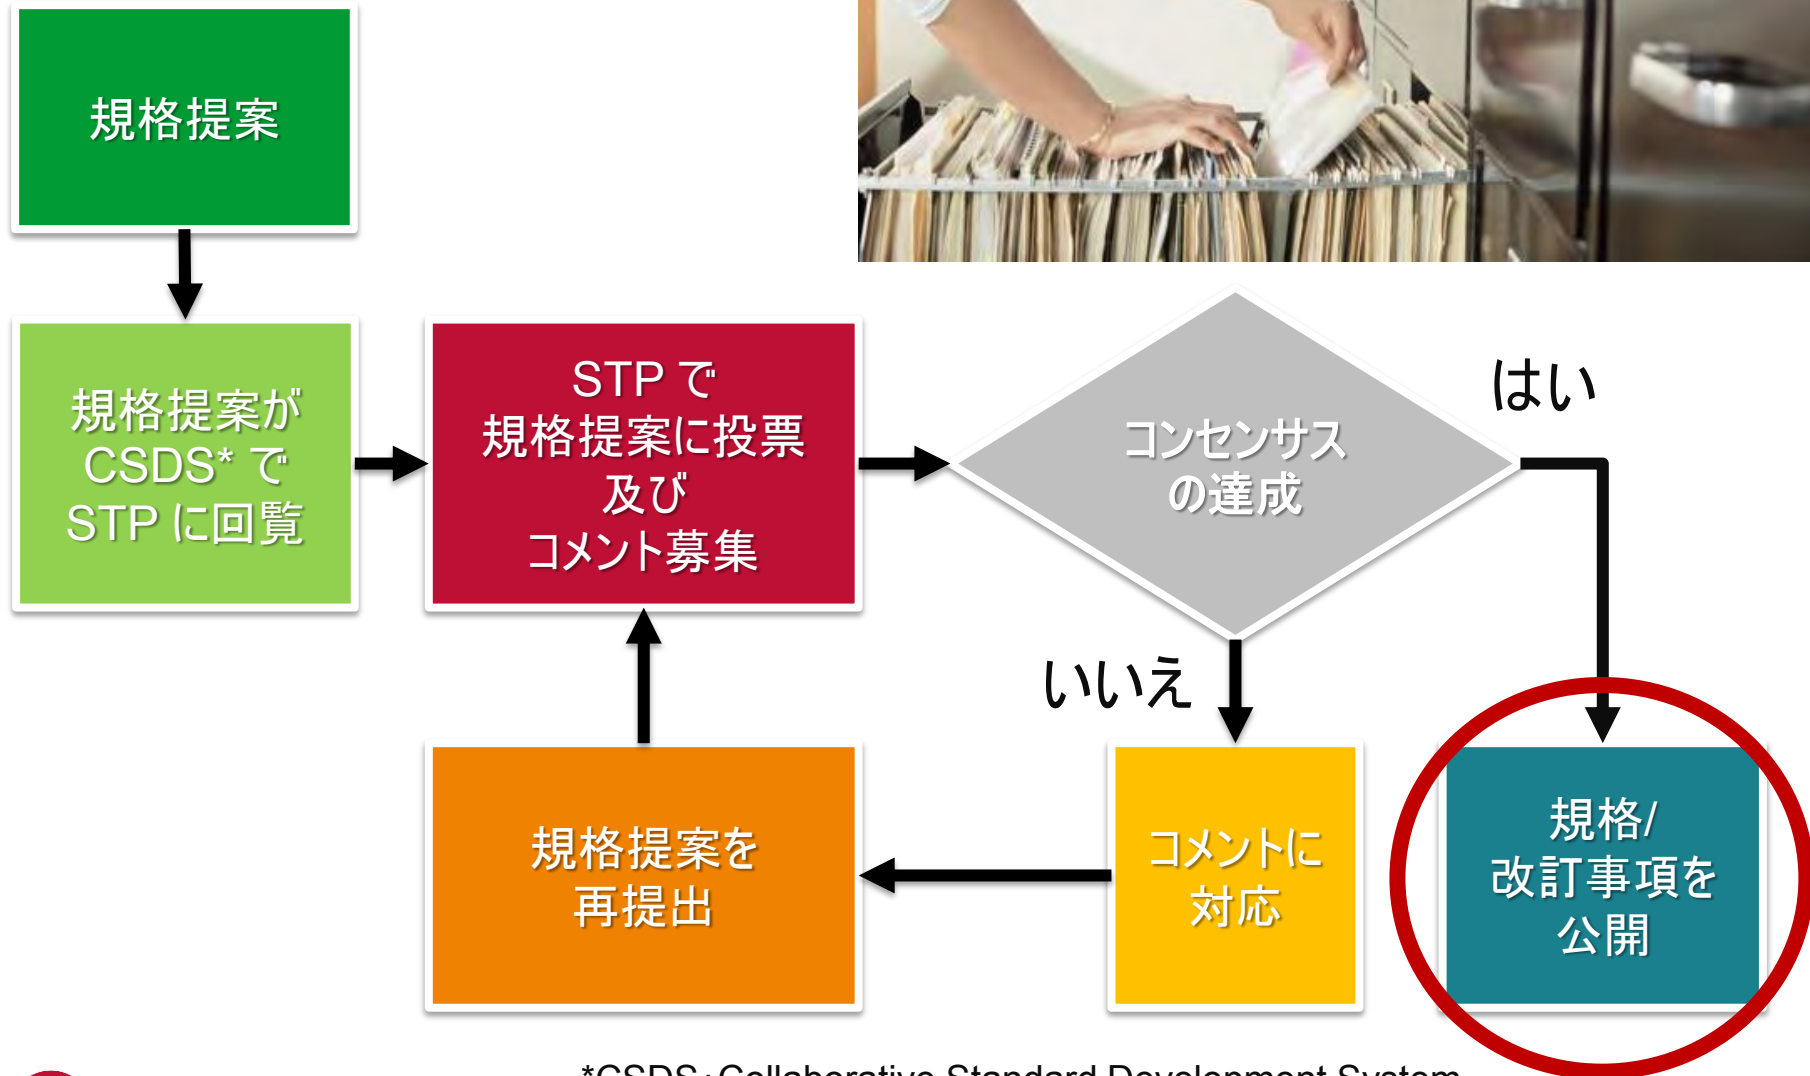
規格提案

規格提案が CSDS* で STP に回覧

STP で 規格提案に投票 及び コメント募集

コンセンサス の達成

はい

いいえ

規格/ 改訂事項を 公開

コメントに 対応

規格提案を 再提出

*CSDS: Collaborative Standard Development System